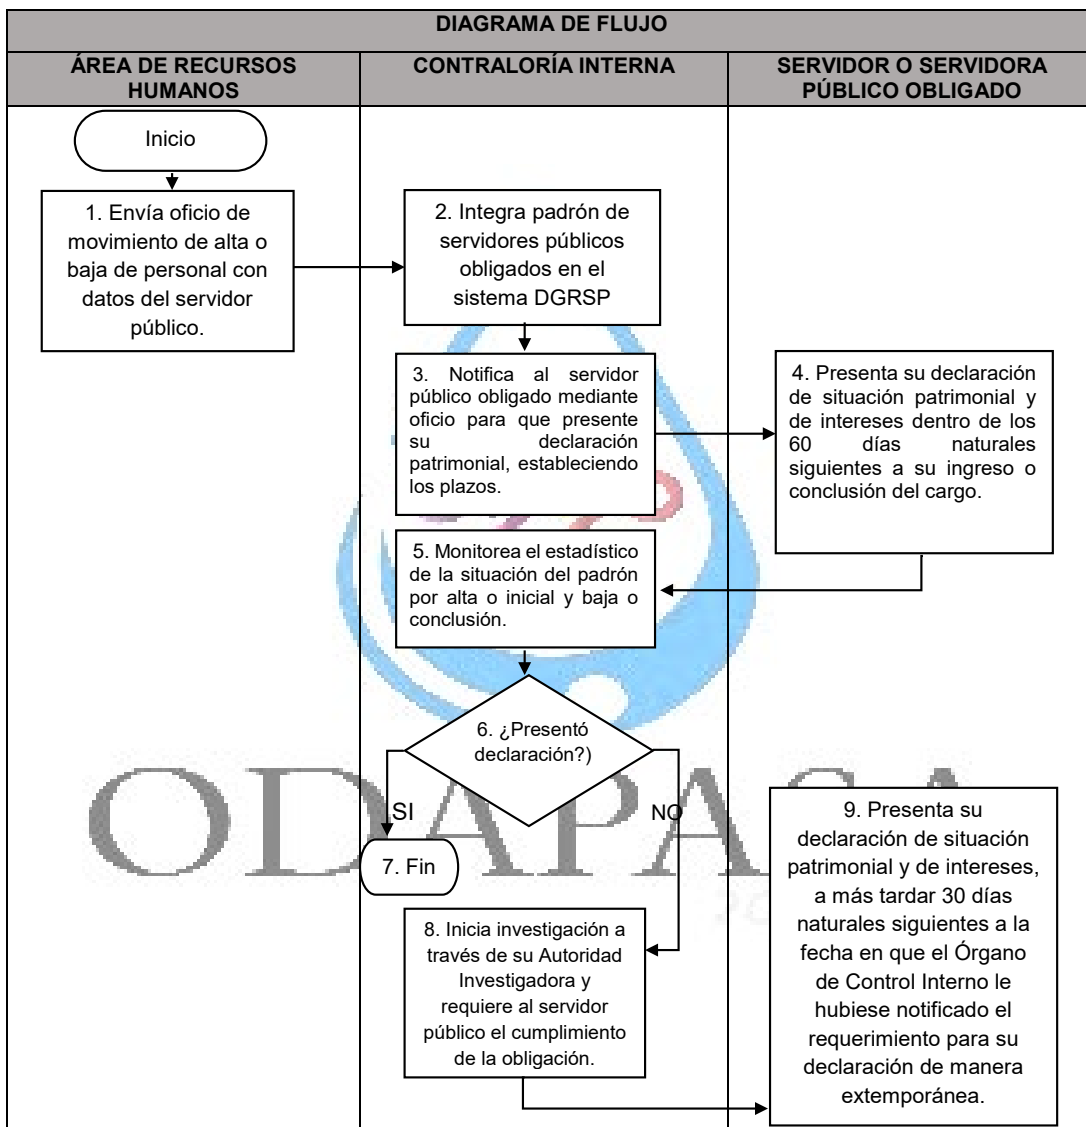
DIAGRAMA DE FLUJO

ÁREA DE RECURSOS HUMANOS

CONTRALORÍA INTERNA

SERVIDOR O SERVIDORA PÚBLICO OBLIGADO

Inicio

1. Envía oficio de movimiento de alta o baja de personal con datos del servidor público.

2. Integra padrón de servidores públicos obligados en el sistema DGRSP

3. Notifica al servidor público obligado mediante oficio para que presente su declaración patrimonial, estableciendo los plazos.

4. Presenta su declaración de situación patrimonial y de intereses dentro de los 60 días naturales siguientes a su ingreso o conclusión del cargo.

5. Monitorea el estadístico de la situación del padrón por alta o inicial y baja o conclusión.

6. ¿Presentó declaración?)

SI

NO

7. Fin

8. Inicia investigación a través de su Autoridad Investigadora y requiere al servidor público el cumplimiento de la obligación.

9. Presenta su declaración de situación patrimonial y de intereses, a más tardar 30 días naturales siguientes a la fecha en que el Órgano de Control Interno le hubiese notificado el requerimiento para su declaración de manera extemporánea.

ODAPAS